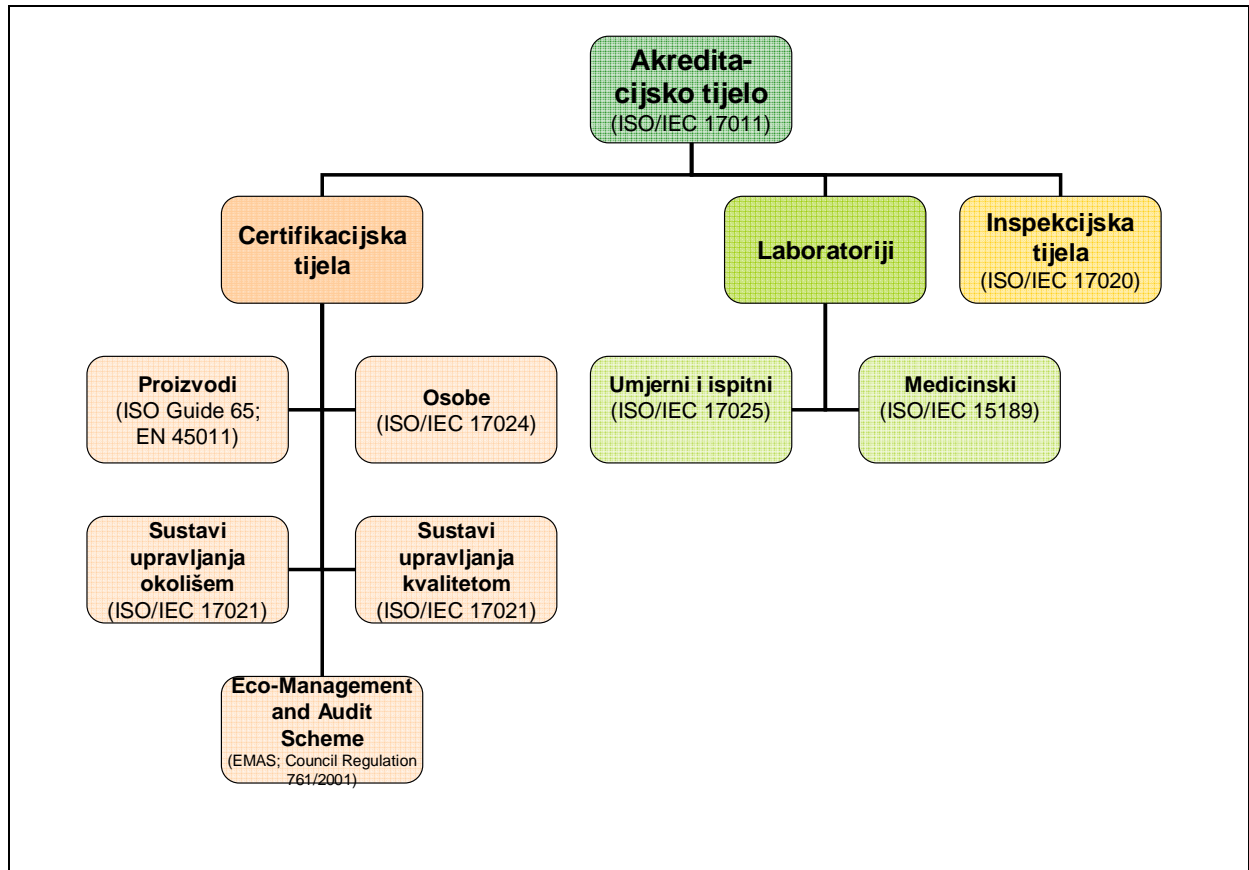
Akreditacijsko tijelo
(ISO/IEC 17011)

Certifikacijska tijela

Laboratoriji

Inspekcijska tijela
(ISO/IEC 17020)

Proizvodi
(ISO Guide 65; EN 45011)

Osobe
(ISO/IEC 17024)

Umjerni i ispitni
(ISO/IEC 17025)

Medicinski
(ISO/IEC 15189)

Sustavi upravljanja okolišem
(ISO/IEC 17021)

Sustavi upravljanja kvalitetom
(ISO/IEC 17021)

Eco-Management and Audit Scheme
(EMAS; Council Regulation 761/2001)